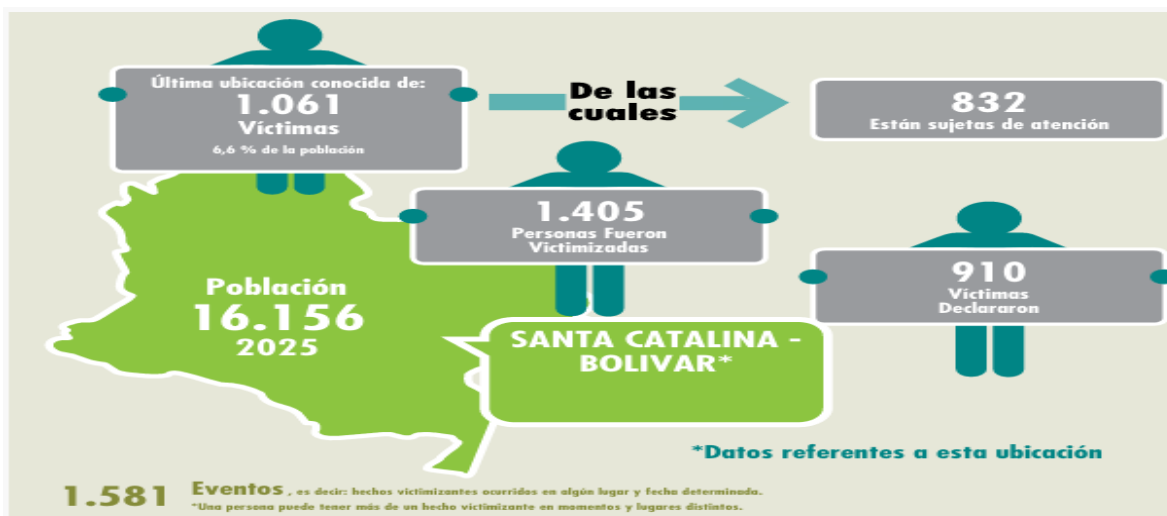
Última ubicación conocida de:
1.061
Víctimas
6,6 % de la población

De las cuales

832
Están sujetas de atención

1.405
Personas Fueron Victimizadas

910
Víctimas Declararon

Población
16.156
2025

SANTA CATALINA - BOLIVAR*

*Datos referentes a esta ubicación

1.581 Eventos , es decir: hechos victimizantes ocurridos en algún lugar y fecha determinada.
*Una persona puede tener más de un hecho victimizante en momentos y lugares distintos.